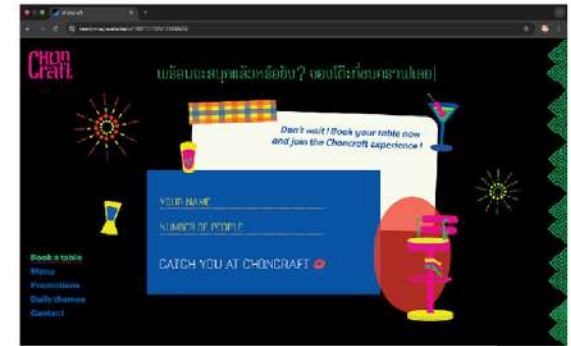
CHON CRAFT

พร้อมจะสนุกแล้วหรือยัง? จองโต๊ะที่ชนคราฟต์เลย!

Don't wait! Book your table now and join the Choncraft experience!

YOUR NAME

NUMBER OF PEOPLE

CATCH YOU AT CHONCRAFT

Book a table
Menu
Promotions
Daily themes
Contact